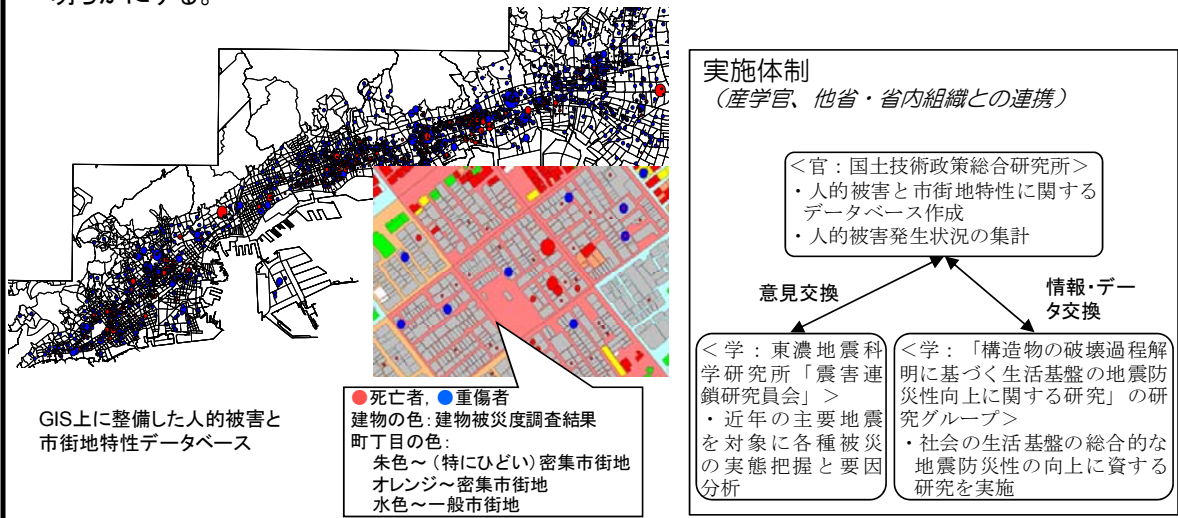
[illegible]

GIS上に整備した人的被害と市街地特性データベース

●死亡者, ●重傷者
建物の色：建物被災度調査結果
町丁目の色：
朱色～（特にひどい）密集市街地
オレンジ～密集市街地
水色～一般市街地

実施体制
（産学官、他省・省内組織との連携）

＜官：国土技術政策総合研究所＞
・人的被害と市街地特性に関するデータベース作成
・人的被害発生状況の集計

意見交換

情報・データ交換

＜学：東濃地震科学研究所「震害連鎖研究員会」＞
・近年の主要地震を対象に各種被災の実態把握と要因分析

＜学：「構造物の破壊過程解明に基づく生活基盤の地震防災性向上に関する研究」の研究グループ＞
・社会の生活基盤の総合的な地震防災性の向上に資する研究を実施